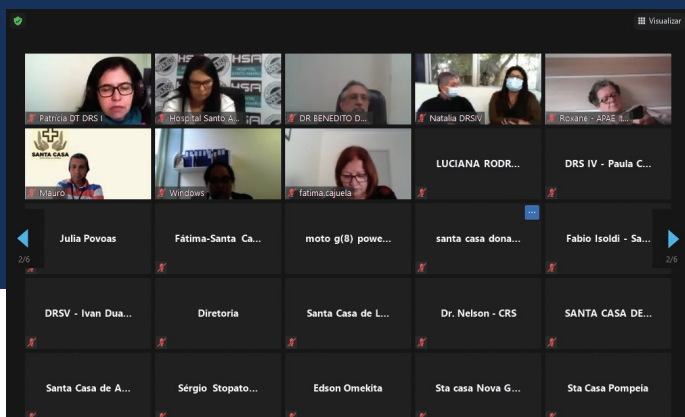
Visualizar

Patricia DT DRS I
Hospital Santo A...
DR BENEDITO D...
Natalia DRSIV
Roxane - APAE I...

SANTA CASA
Mauro
Windows
fatima.cajuela
LUCIANA RODR...
DRS IV - Paula C...

2/6
Julia Povoas
Fátima-Santa Ca...
moto g(8) powe...
santa casa dona...
Fabio Isoldi - Sa...
2/6

DRSV - Ivan Dua...
Diretoria
Santa Casa de L...
Dr. Nelson - CRS
SANTA CASA DE...

Santa Casa de A...
Sérgio Stopato...
Edson Omekita
Sta casa Nova G...
Sta Casa Pompeia